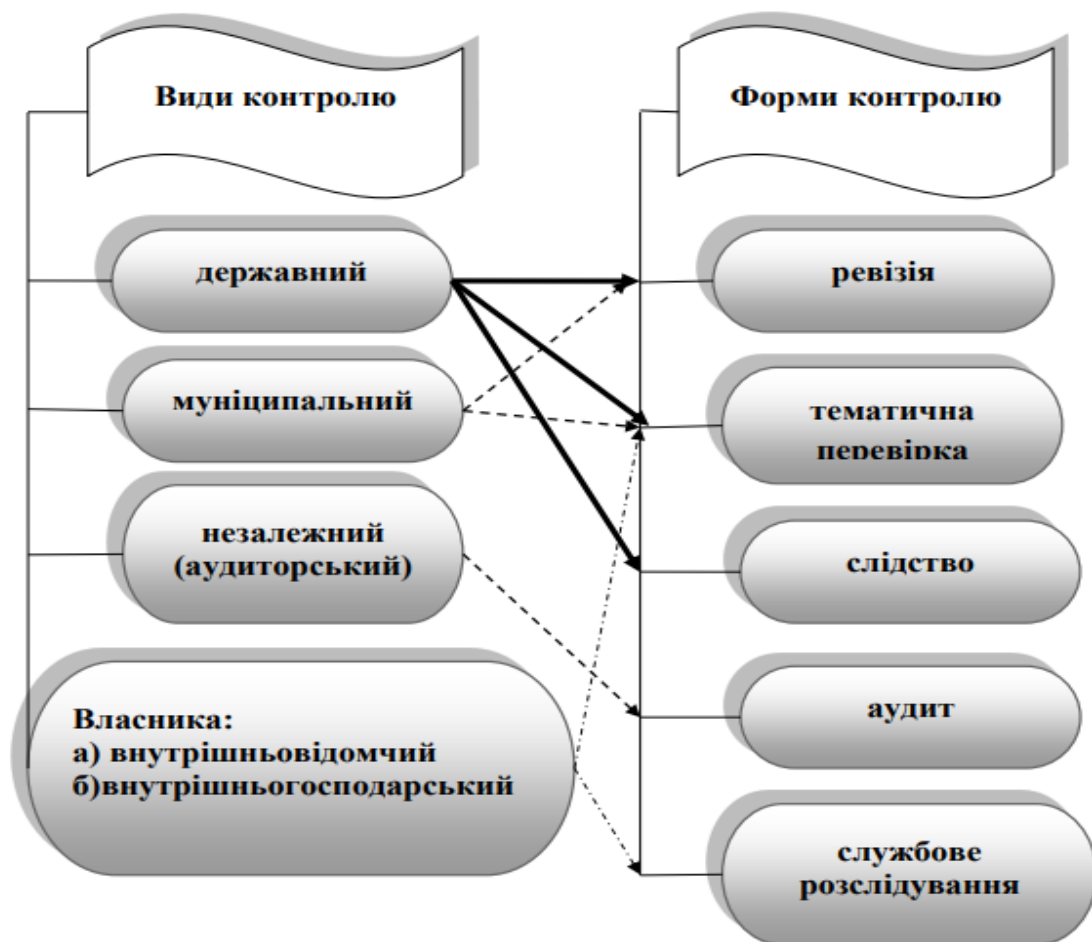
Види контролю

державний

муніципальний

незалежний (аудиторський)

Власника:
а) внутрішньовідомчий
б)внутрішньогосподарський

Форми контролю

ревізія

тематична перевірка

слідство

аудит

службове розслідування